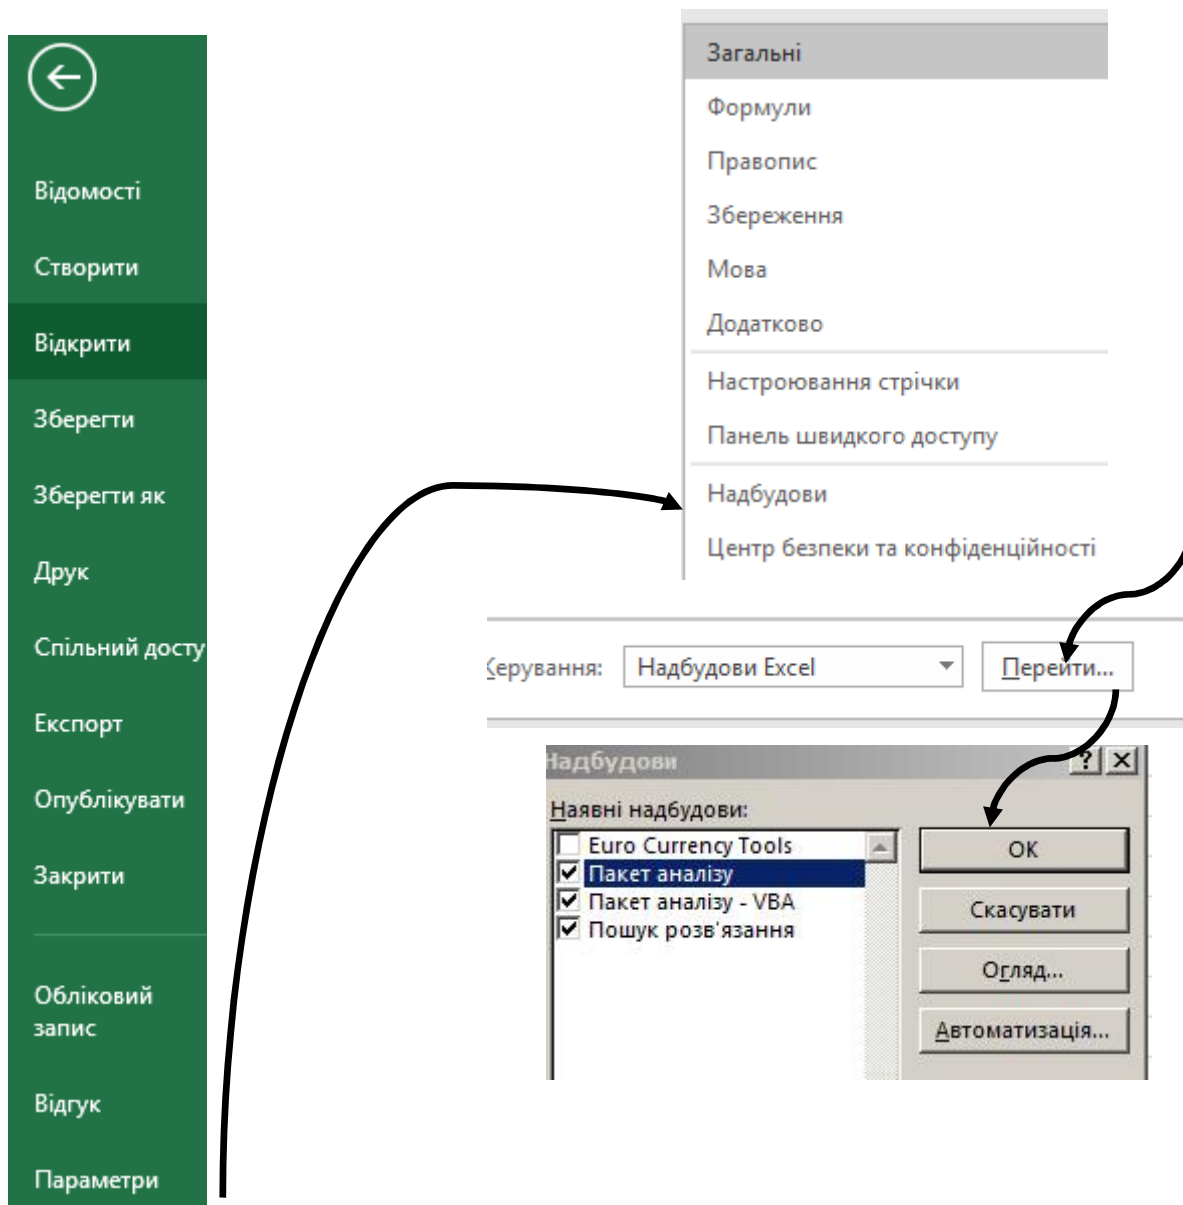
Відомості
Створити
Відкрити
Зберегти
Зберегти як
Друк
Спільний досту
Експорт
Опублікувати
Закрити
Обліковий запис
Відгук
Параметри

Загальні
Формули
Правопис
Збереження
Мова
Додатково
Настроювання стрічки
Панель швидкого доступу
Надбудови
Центр безпеки та конфіденційності

Керування: Надбудови Excel
Перейти...

Надбудови
?
Наявні надбудови:
Euro Currency Tools
Пакет аналізу
Пакет аналізу - VBA
Пошук розв'язання
OK
Скасувати
Огляд...
Автоматизація...